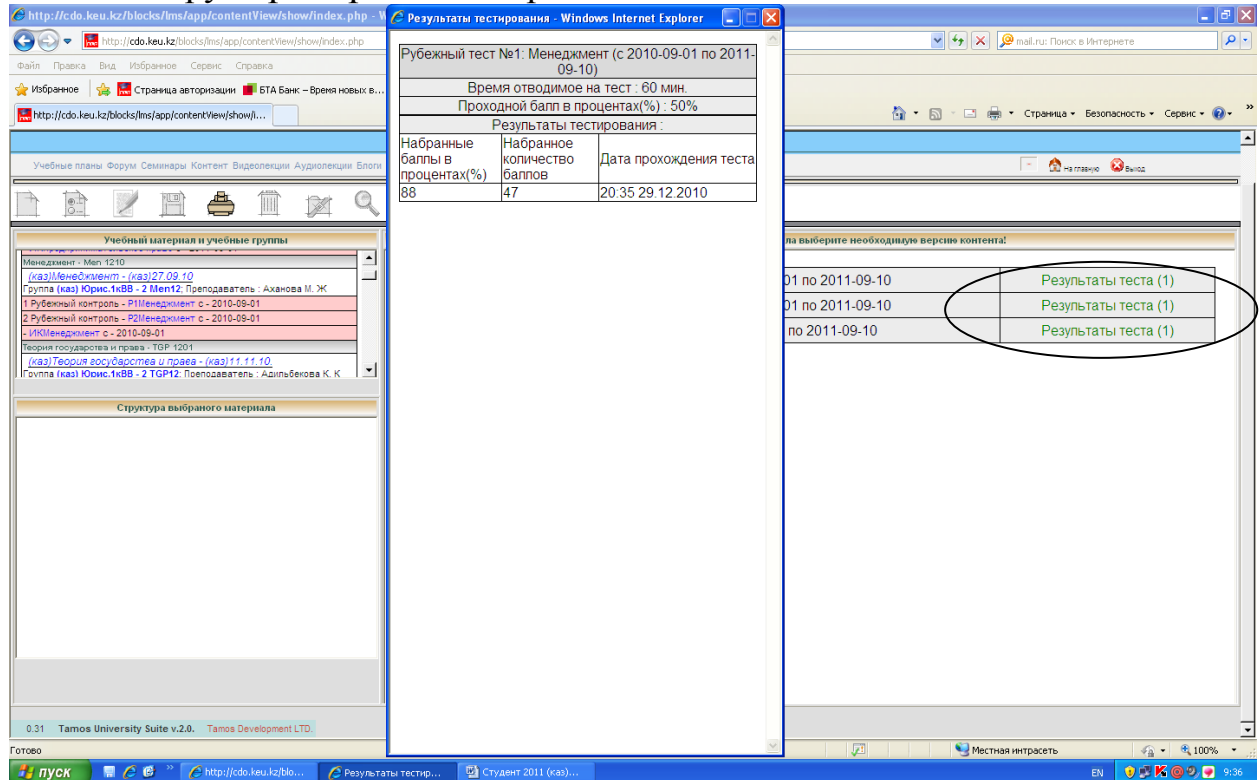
http://cdo.keu.kz/blocks/lms/app/contentView/show/index.php - W

Результаты тестирования - Windows Internet Explorer

http://cdo.keu.kz/blocks/lms/app/contentView/show/index.php

mail.ru: Поиск в Интернете

Файл Правка Вид Избранное Сервис Справка

Избранное Страница авторизации БТА Банк – Время новых в...

http://cdo.keu.kz/blocks/lms/app/contentView/show/i...

Страница • Безопасность • Сервис •

Учебные планы Форум Семинары Контент Видеолекции Аудиолекции Блоги

На главную Выход

Учебный материал и учебные группы

Менеджмент - Men 1210

(каз)Менеджмент - (каз)27.09.10

Группа (каз) Юрис.1кВВ - 2 Men12; Преподаватель : Аханова М. Ж

1 Рубежный контроль - Р1Менеджмент с - 2010-09-01

2 Рубежный контроль - Р2Менеджмент с - 2010-09-01

- ИКМенеджмент с - 2010-09-01

Теория государства и права - TGP 1201

(каз)Теория государства и права - (каз)11.11.10.

Группа (каз) Юрис.1кВВ - 2 TGP12; Преподаватель : Адильбекова К. К

Структура выбраного материала

ла выберите необходимую версию контента!

| | |
|---|---|
| 01 по 2011-09-10 | Результаты теста (1) |
| 01 по 2011-09-10 | Результаты теста (1) |
| по 2011-09-10 | Результаты теста (1) |

Рубежный тест №1: Менеджмент (с 2010-09-01 по 2011-09-10)

Время отводимое на тест : 60 мин.

Проходной бапл в процентах(%) : 50%

Результаты тестирования :

| Набранные баллы в процентах(%) | Набранное количество баллов | Дата прохождения теста |
|---|---|---|
| 88 | 47 | 20:35 29.12.2010 |

0.31 Tamos University Suite v.2.0. Tamos Development LTD.

Готово

Местная интрасеть

100%

пуск

http://cdo.keu.kz/blo...

Результаты тестир...

Студент 2011 (каз)...

EN

9:36